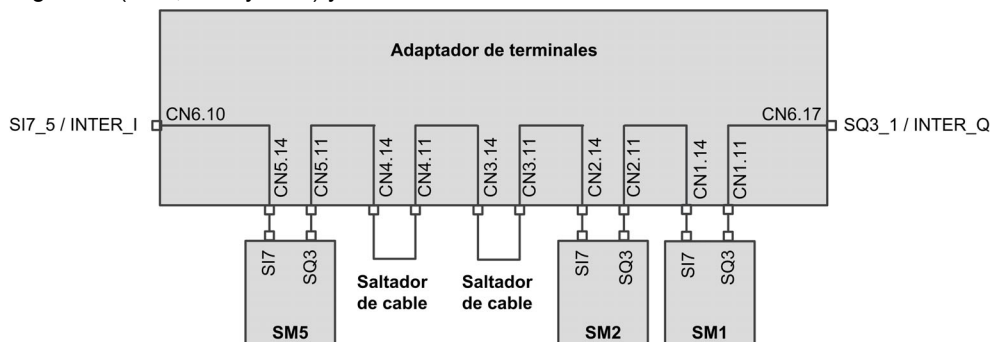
Adaptador de terminales

SI7_5 / INTER_I

CN6.10

CN6.17

SQ3_1 / INTER_Q

CN5.14 CN5.11 CN4.14 CN4.11 CN3.14 CN3.11 CN2.14 CN2.11 CN1.14 CN1.11

SI7 SQ3

SM5

Saltador de cable

Saltador de cable

SI7 SQ3

SM2

SI7 SQ3

SM1